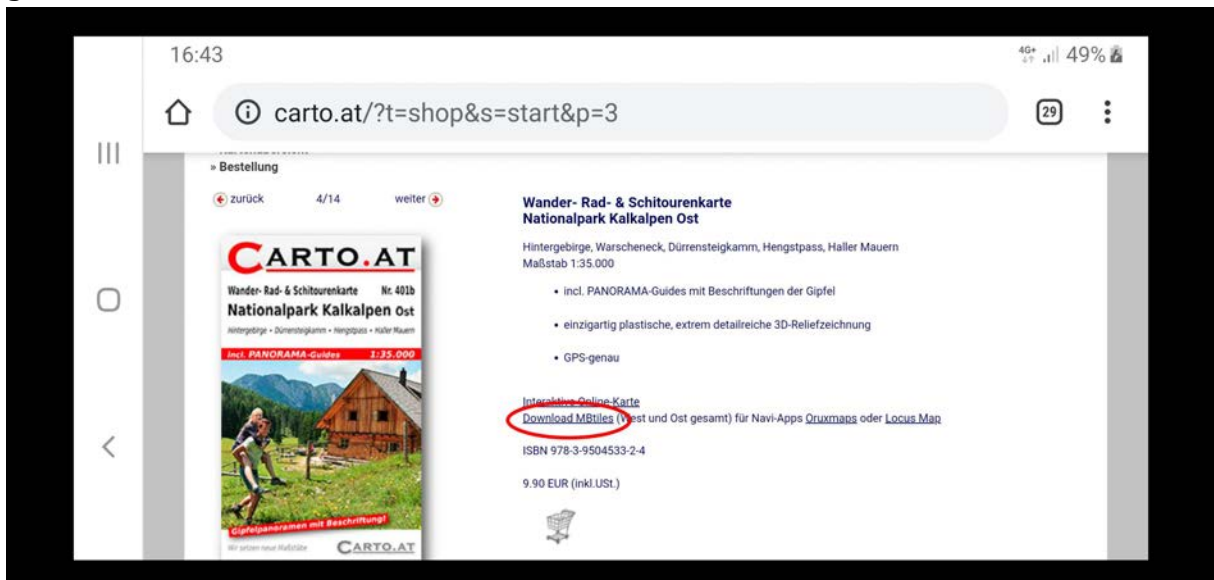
16:43

4G+ 49%

carto.at/?t=shop&s=start&p=3

29

» Bestellung

zurück 4/14 weiter

CARTO.AT
Wander- Rad- & Schitourenkarte Nr. 401b
Nationalpark Kalkalpen Ost
Hintergebirge • Dürrensteigkamm • Hengstpass • Haller Mauern
incl. PANORAMA-Guides 1:35.000
Gipfelpanoramen mit Beschriftung!
Wir setzen neue Maßstäbe CARTO.AT

Wander- Rad- & Schitourenkarte
Nationalpark Kalkalpen Ost

Hintergebirge, Warscheneck, Dürrensteigkamm, Hengstpass, Haller Mauern
Maßstab 1:35.000

• incl. PANORAMA-Guides mit Beschriftungen der Gipfel

• einzigartig plastische, extrem detailreiche 3D-Reliefzeichnung

• GPS-genau

Interaktive Online-Karte
Download MBtiles (West und Ost gesamt) für Navi-Apps Oruxmaps oder Locus Map

ISBN 978-3-9504533-2-4

9.90 EUR (inkl.USt.)